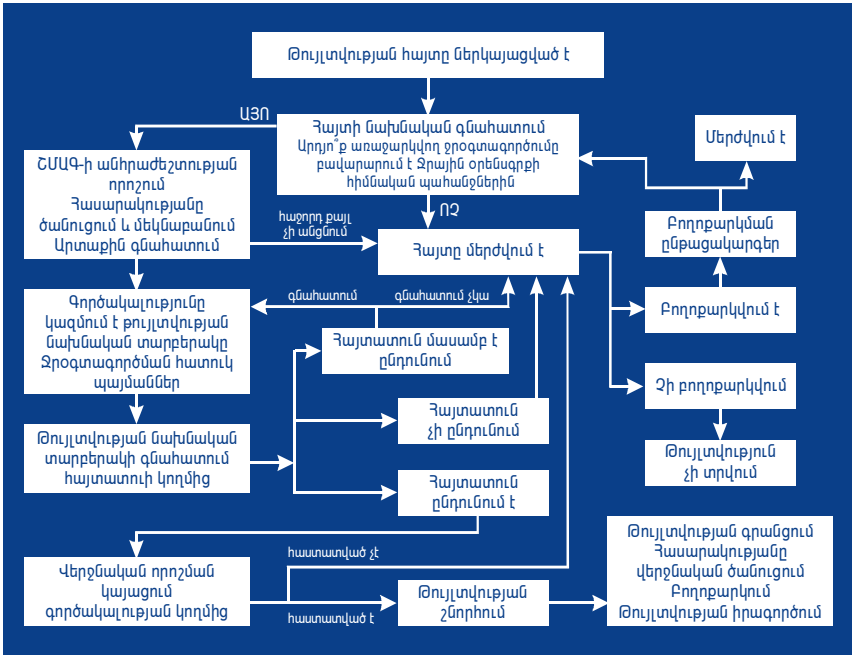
Թույլտվության հայտը ներկայացված է

ԱՅՈ

Հայտի նախնական գնահատում
Արդյո՞ք առաջարկվող ջրօգտագործումը բավարարում է Ջրային օրենսգրքի հիմնական պահանջներին

ՈՉ

Մերժվում է

ՇՄԱԳ-ի անհրաժեշտության որոշում
Հասարակությանը ծանուցում և մեկնաբանում
Արտաքին գնահատում

հաջորդ քայլ չի անցնում

Հայտը մերժվում է

Բողոքարկման ընթացակարգեր

Բողոքարկվում է

Չի բողոքարկվում

Թույլտվություն չի տրվում

գնահատում

գնահատում չկա

Գործակալությունը կազմում է թույլտվության նախնական տարբերակը
Ջրօգտագործման հատուկ պայմաններ

Հայտատուն մասամբ է ընդունում

Հայտատուն չի ընդունում

Թույլտվության նախնական տարբերակի գնահատում հայտատուի կողմից

Հայտատուն ընդունում է

հաստատված չէ

Վերջնական որոշման կայացում գործակալության կողմից

հաստատված է

Թույլտվության շնորհում

Թույլտվության գրանցում
Հասարակությանը վերջնական ծանուցում
Բողոքարկում
Թույլտվության իրագործում